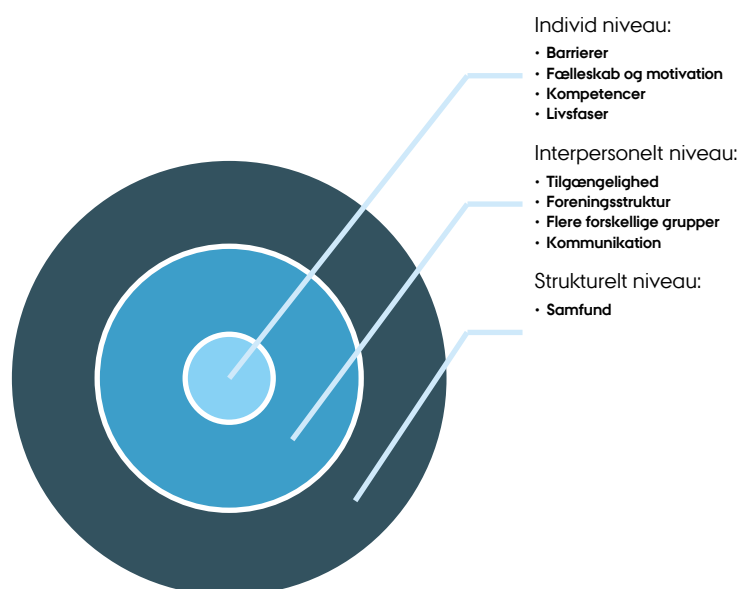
Individ niveau:
• Barrierer
• Fælleskab og motivation
• Kompetencer
• Livsfaser

Interpersonelt niveau:
• Tilgængelighed
• Foreningsstruktur
• Flere forskellige grupper
• Kommunikation

Strukturelt niveau:
• Samfund